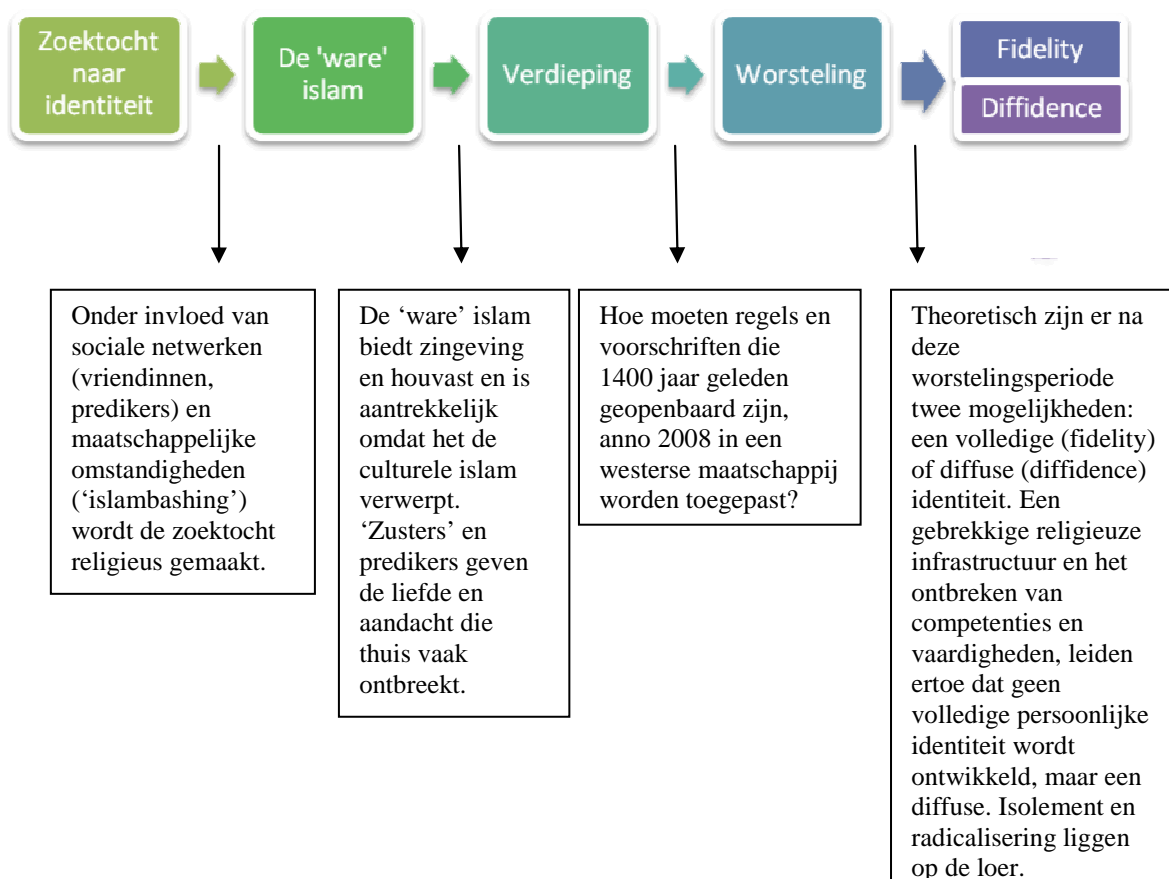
Zoektocht naar identiteit

De 'ware' islam

Verdieping

Worsteling

Fidelity

Diffidence

Onder invloed van sociale netwerken (vriendinnen, predikers) en maatschappelijke omstandigheden (‘islambashing’) wordt de zoektocht religieus gemaakt.

De ‘ware’ islam biedt zingeving en houvast en is aantrekkelijk omdat het de culturele islam verwerpt. ‘Zusters’ en predikers geven de liefde en aandacht die thuis vaak ontbreekt.

Hoe moeten regels en voorschriften die 1400 jaar geleden geopenbaard zijn, anno 2008 in een westerse maatschappij worden toegepast?

Theoretisch zijn er na deze worstelingsperiode twee mogelijkheden: een volledige (fidelity) of diffuse (diffidence) identiteit. Een gebrekkige religieuze infrastructuur en het ontbreken van competenties en vaardigheden, leiden ertoe dat geen volledige persoonlijke identiteit wordt ontwikkeld, maar een diffuse. Isolement en radicalisering liggen op de loer.